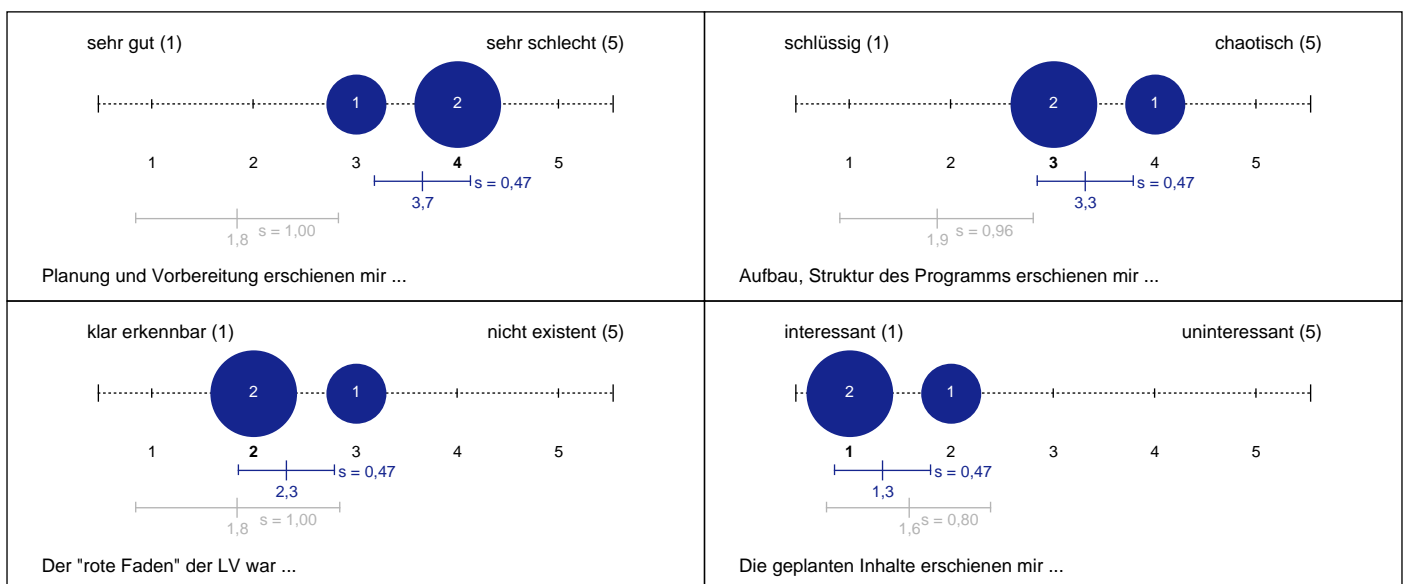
sehr gut (1)

sehr schlecht (5)

1 2

1 2 3 **4** 5

3,7 s = 0,47

1,8 s = 1,00

Planung und Vorbereitung erschienen mir ...

schlüssig (1)

chaotisch (5)

2 1

1 2 **3** 4 5

3,3 s = 0,47

1,9 s = 0,96

Aufbau, Struktur des Programms erschienen mir ...

klar erkennbar (1)

nicht existent (5)

2 1

1 **2** 3 4 5

2,3 s = 0,47

1,8 s = 1,00

Der "rote Faden" der LV war ...

interessant (1)

uninteressant (5)

2 1

**1** 2 3 4 5

1,3 s = 0,47

1,6 s = 0,80

Die geplanten Inhalte erschienen mir ...